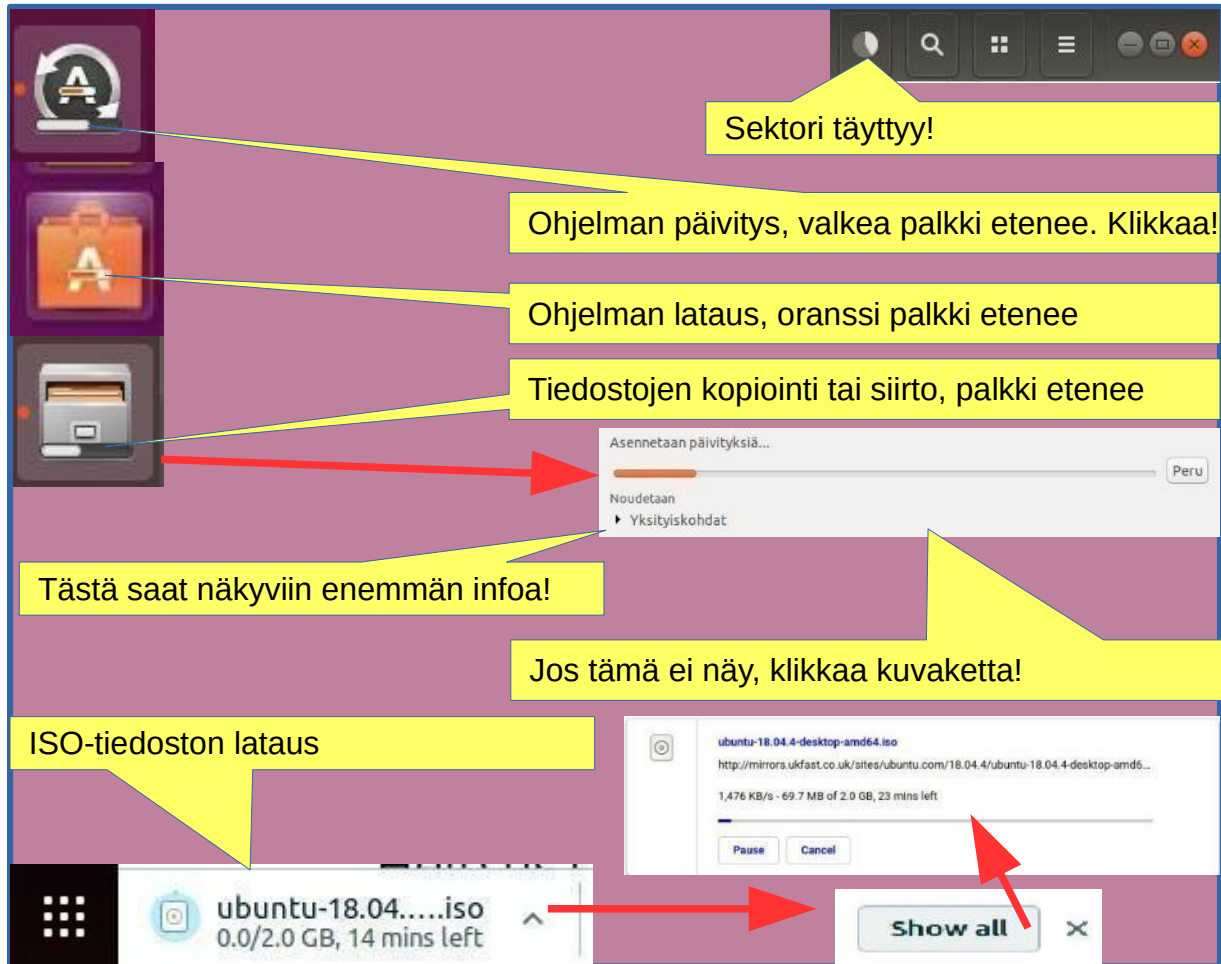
Sektori täyttyy!

Ohjelman päivitys, valkea palkki etenee. Klikkaa!

Ohjelman lataus, oranssi palkki etenee

Tiedostojen kopiointi tai siirto, palkki etenee

Asennetaan päivityksiä...

Peru

Noudetaan

Yksityiskohdat

Tästä saat näkyviin enemmän infoa!

Jos tämä ei näy, klikkaa kuvaketta!

ISO-tiedoston lataus

ubuntu-18.04.4-desktop-amd64.iso

http://mirrors.ukfast.co.uk/sites/ubuntu.com/18.04.4/ubuntu-18.04.4-desktop-amd6...

1,476 KB/s - 69.7 MB of 2.0 GB, 23 mins left

Pause

Cancel

ubuntu-18.04.....iso
0.0/2.0 GB, 14 mins left

Show all